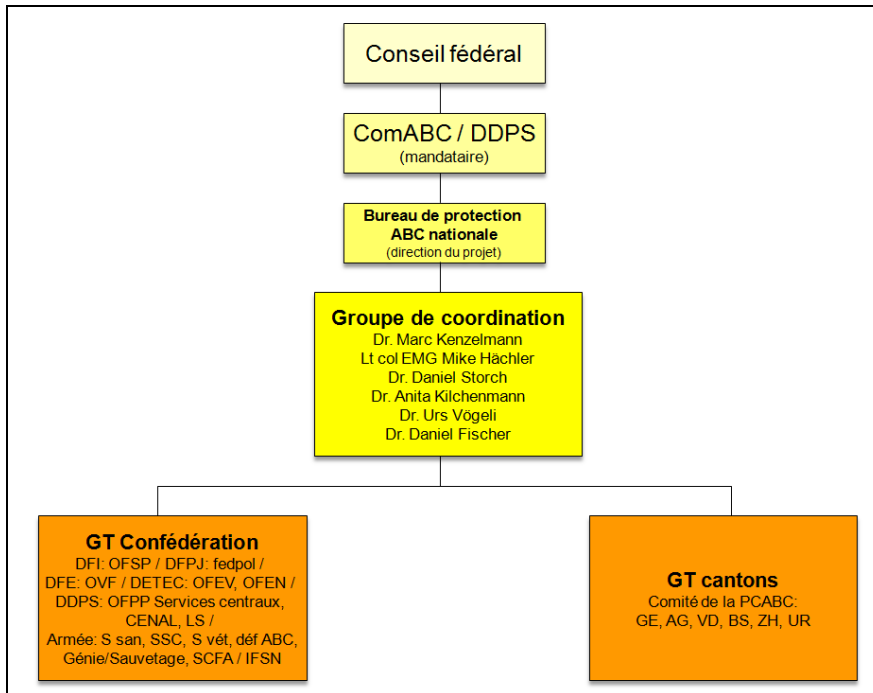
Conseil fédéral

ComABC / DDPS
(mandataire)

Bureau de protection ABC nationale
(direction du projet)

Groupe de coordination
Dr. Marc Kenzelmann
Lt col EMG Mike Hächler
Dr. Daniel Storch
Dr. Anita Kilchenmann
Dr. Urs Vögeli
Dr. Daniel Fischer

GT Confédération
DFI: OFSP / DFPJ: fedpol / DFE: OVF / DETEC: OFEV, OFEN / DDPS: OFPP Services centraux, CENAL, LS / Armée: S san, SSC, S vét, déf ABC, Génie/Sauvetage, SCFA / IFSN

GT cantons
Comité de la PCABC:
GE, AG, VD, BS, ZH, UR